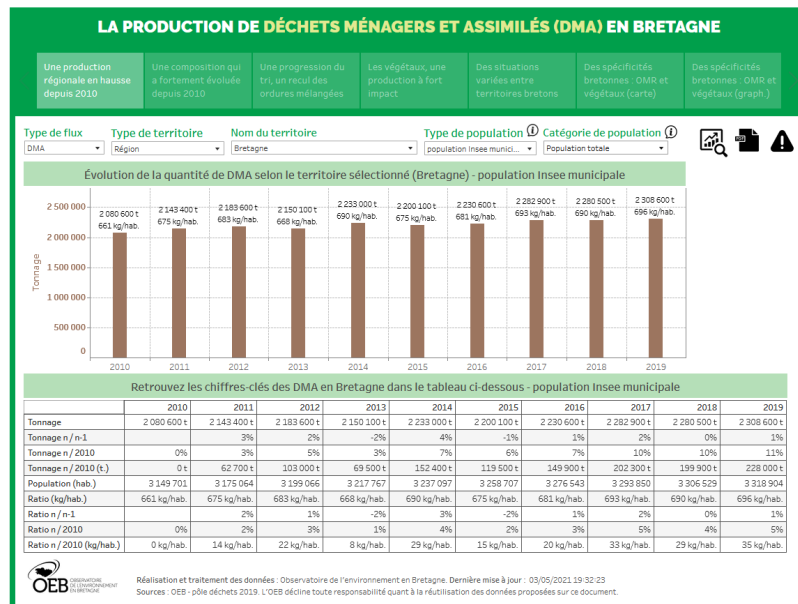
LA PRODUCTION DE DÉCHETS MÉNAGERS ET ASSIMILÉS (DMA) EN BRETAGNE

Une production régionale en hausse depuis 2010

Une composition qui a fortement évoluée depuis 2010

Une progression du tri, un recul des ordures mélangées

Les végétaux, une production à fort impact

Des situations variées entre territoires bretons

Des spécificités bretonnes : OMR et végétaux (carte)

Des spécificités bretonnes : OMR et végétaux (graph.)

Type de flux
DMA

Type de territoire
Région

Nom du territoire
Bretagne

Type de population
population insee munici...

Catégorie de population
Population totale

Évolution de la quantité de DMA selon le territoire sélectionné (Bretagne) - population Insee municipale

Tonnage

2 500 000
2 000 000
1 500 000
1 000 000
500 000
0

| 2010 | 2011 | 2012 | 2013 | 2014 | 2015 | 2016 | 2017 | 2018 | 2019 |
|---|---|---|---|---|---|---|---|---|---|
| 2 080 600 t 661 kg/hab. | 2 143 400 t 675 kg/hab. | 2 183 600 t 683 kg/hab. | 2 150 100 t 668 kg/hab. | 2 233 000 t 690 kg/hab. | 2 200 100 t 675 kg/hab. | 2 230 600 t 681 kg/hab. | 2 282 900 t 693 kg/hab. | 2 280 500 t 690 kg/hab. | 2 308 600 t 696 kg/hab. |

Retrouvez les chiffres-clés des DMA en Bretagne dans le tableau ci-dessous - population Insee municipale

| | 2010 | 2011 | 2012 | 2013 | 2014 | 2015 | 2016 | 2017 | 2018 | 2019 |
|---|---|---|---|---|---|---|---|---|---|---|
| Tonnage | 2 080 600 t | 2 143 400 t | 2 183 600 t | 2 150 100 t | 2 233 000 t | 2 200 100 t | 2 230 600 t | 2 282 900 t | 2 280 500 t | 2 308 600 t |
| Tonnage n / n-1 | | 3% | 2% | -2% | 4% | -1% | 1% | 2% | 0% | 1% |
| Tonnage n / 2010 | 0% | 3% | 5% | 3% | 7% | 6% | 7% | 10% | 10% | 11% |
| Tonnage n / 2010 (t.) | 0 t | 62 700 t | 103 000 t | 69 500 t | 152 400 t | 119 500 t | 149 900 t | 202 300 t | 199 900 t | 228 000 t |
| Population (hab.) | 3 149 701 | 3 175 064 | 3 199 066 | 3 217 767 | 3 237 097 | 3 258 707 | 3 276 543 | 3 293 850 | 3 306 529 | 3 318 904 |
| Ratio (kg/hab.) | 661 kg/hab. | 675 kg/hab. | 683 kg/hab. | 668 kg/hab. | 690 kg/hab. | 675 kg/hab. | 681 kg/hab. | 693 kg/hab. | 690 kg/hab. | 696 kg/hab. |
| Ratio n / n-1 | | 2% | 1% | -2% | 3% | -2% | 1% | 2% | 0% | 1% |
| Ratio n / 2010 | 0% | 2% | 3% | 1% | 4% | 2% | 3% | 5% | 4% | 5% |
| Ratio n / 2010 (kg/hab.) | 0 kg/hab. | 14 kg/hab. | 22 kg/hab. | 8 kg/hab. | 29 kg/hab. | 15 kg/hab. | 20 kg/hab. | 33 kg/hab. | 29 kg/hab. | 35 kg/hab. |

OEB OBSERVATOIRE DE L'ENVIRONNEMENT EN BRETAGNE

Réalisation et traitement des données : Observatoire de l'environnement en Bretagne. Dernière mise à jour : 03/05/2021 19:32:23
Sources : OEB - pôle déchets 2019. L'OEB décline toute responsabilité quant à la réutilisation des données proposées sur ce document.